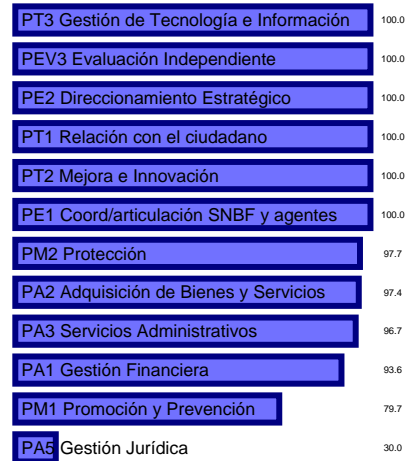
PT3 Gestión de Tecnología e Información 100.0

PEV3 Evaluación Independiente 100.0

PE2 Direccionamiento Estratégico 100.0

PT1 Relación con el ciudadano 100.0

PT2 Mejora e Innovación 100.0

PE1 Coord/articulación SNBF y agentes 100.0

PM2 Protección 97.7

PA2 Adquisición de Bienes y Servicios 97.4

PA3 Servicios Administrativos 96.7

PA1 Gestión Financiera 93.6

PM1 Promoción y Prevención 79.7

PA5 Gestión Jurídica 30.0